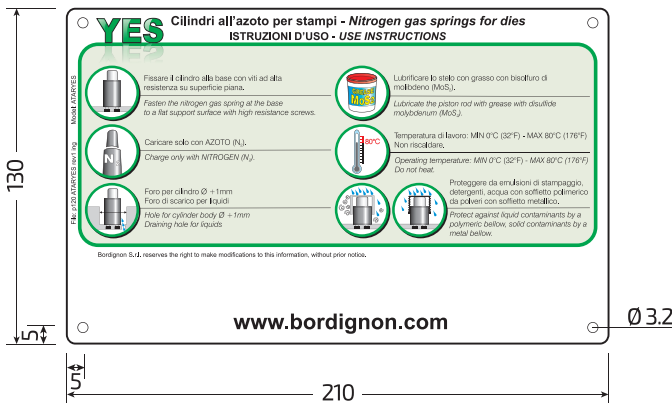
YES

Cilindri all'azoto per stampi - *Nitrogen gas springs for dies*

ISTRUZIONI D'USO - *USE INSTRUCTIONS*

Model ATARYES

File: p120 ATARYES rev1.eng

Fissare il cilindro alla base con viti ad alta resistenza su superficie piana.

*Fasten the nitrogen gas spring at the base to a flat support surface with high resistance screws.*

Lubrificare lo stelo con grasso con bisolfuro di molibdeno ($MoS_2$).

*Lubricate the piston rod with grease with disulfide molybdenum ($MoS_2$).*

$MoS_2$

$N_2$

Caricare solo con AZOTO ($N_2$).

*Charge only with NITROGEN ($N_2$).*

80°C

Temperatura di lavoro: MIN 0°C (32°F) - MAX 80°C (176°F) Non riscaldare.

*Operating temperature: MIN 0°C (32°F) - MAX 80°C (176°F) Do not heat.*

Foro per cilindro Ø +1mm
Foro di scarico per liquidi

*Hole for cylinder body Ø +1mm*
*Draining hole for liquids*

Proteggere da emulsioni di stampaggio, detergenti, acqua con soffietto polimerico da polveri con soffietto metallico.

*Protect against liquid contaminants by a polymeric bellow, solid contaminants by a metal bellow.*

Bordignon S.r.l. reserves the right to make modifications to this information, without prior notice.

www.bordignon.com

130

5

5

210

Ø3.2